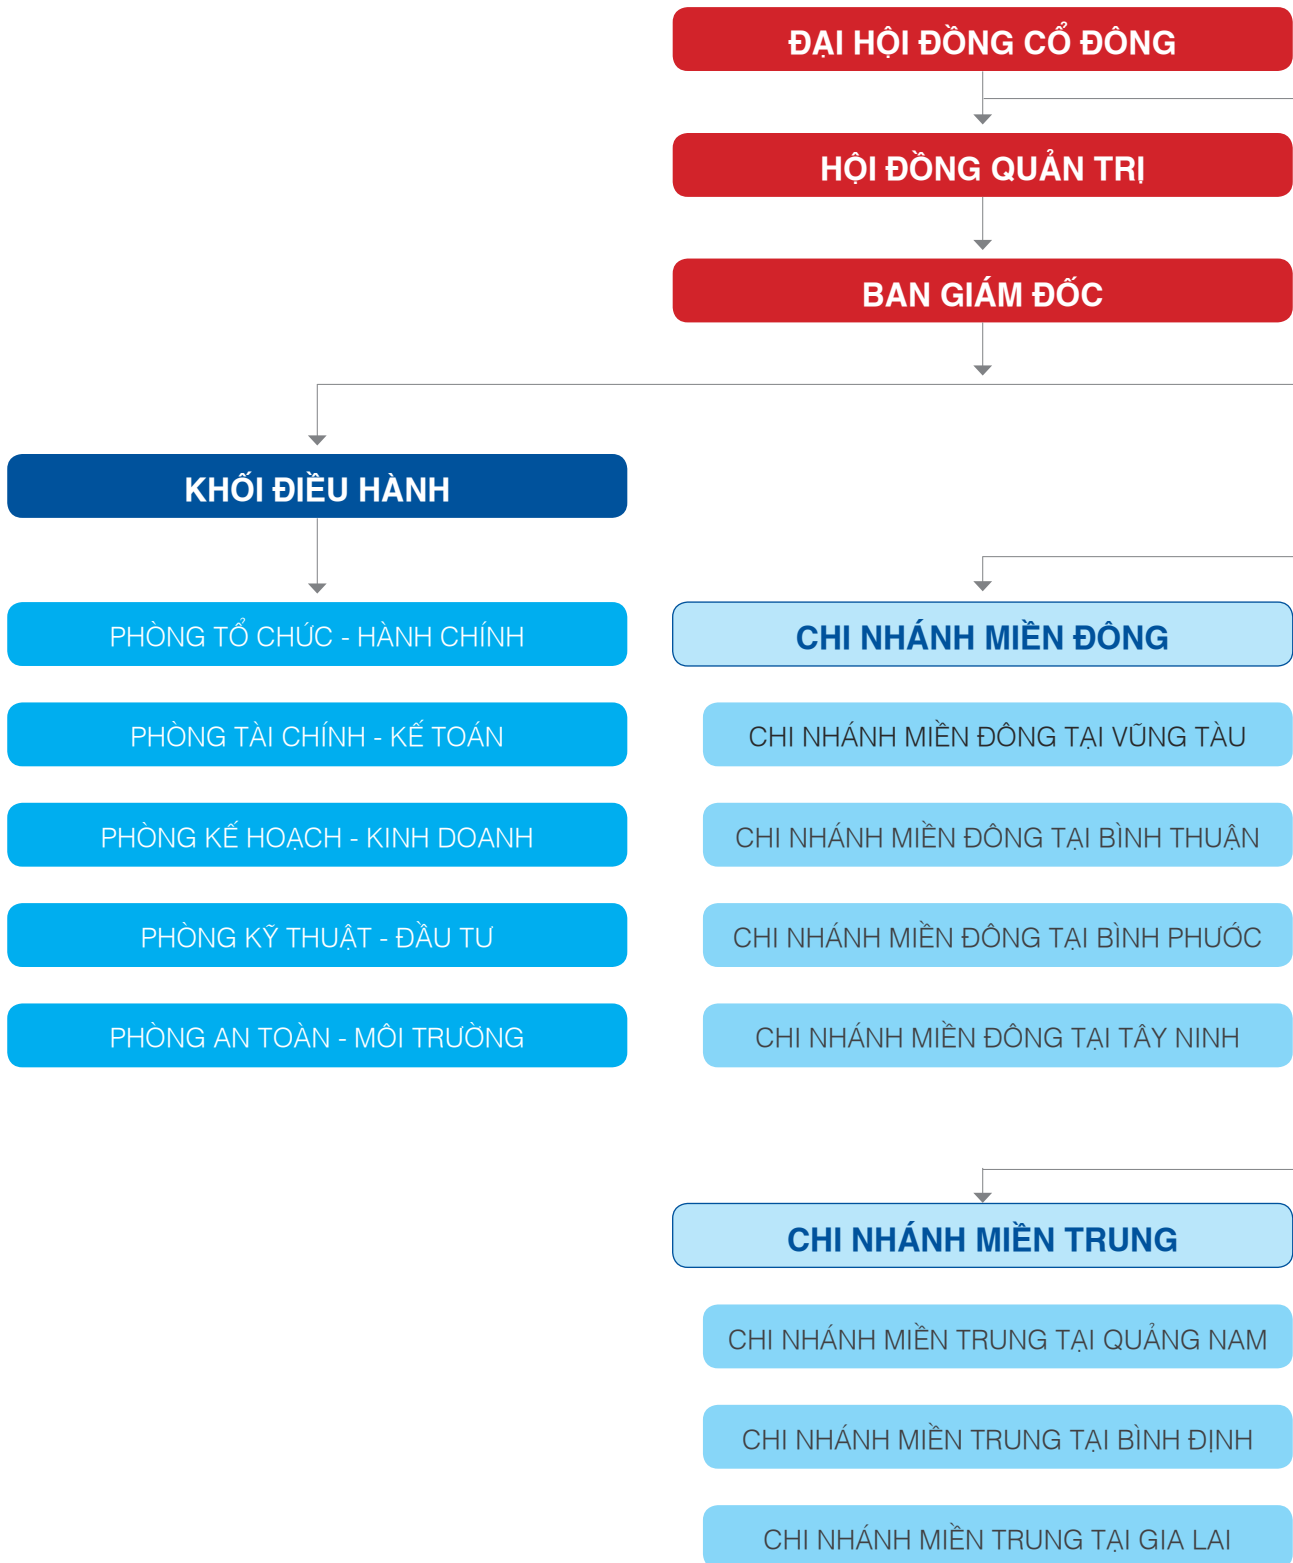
ĐẠI HỘI ĐỒNG CỔ ĐÔNG

HỘI ĐỒNG QUẢN TRỊ

BAN GIÁM ĐỐC

KHỐI ĐIỀU HÀNH

PHÒNG TỔ CHỨC - HÀNH CHÍNH

PHÒNG TÀI CHÍNH - KẾ TOÁN

PHÒNG KẾ HOẠCH - KINH DOANH

PHÒNG KỸ THUẬT - ĐẦU TƯ

PHÒNG AN TOÀN - MÔI TRƯỜNG

CHI NHÁNH MIỀN ĐÔNG

CHI NHÁNH MIỀN ĐÔNG TẠI VŨNG TÀU

CHI NHÁNH MIỀN ĐÔNG TẠI BÌNH THUẬN

CHI NHÁNH MIỀN ĐÔNG TẠI BÌNH PHƯỚC

CHI NHÁNH MIỀN ĐÔNG TẠI TÂY NINH

CHI NHÁNH MIỀN TRUNG

CHI NHÁNH MIỀN TRUNG TẠI QUẢNG NAM

CHI NHÁNH MIỀN TRUNG TẠI BÌNH ĐỊNH

CHI NHÁNH MIỀN TRUNG TẠI GIA LAI